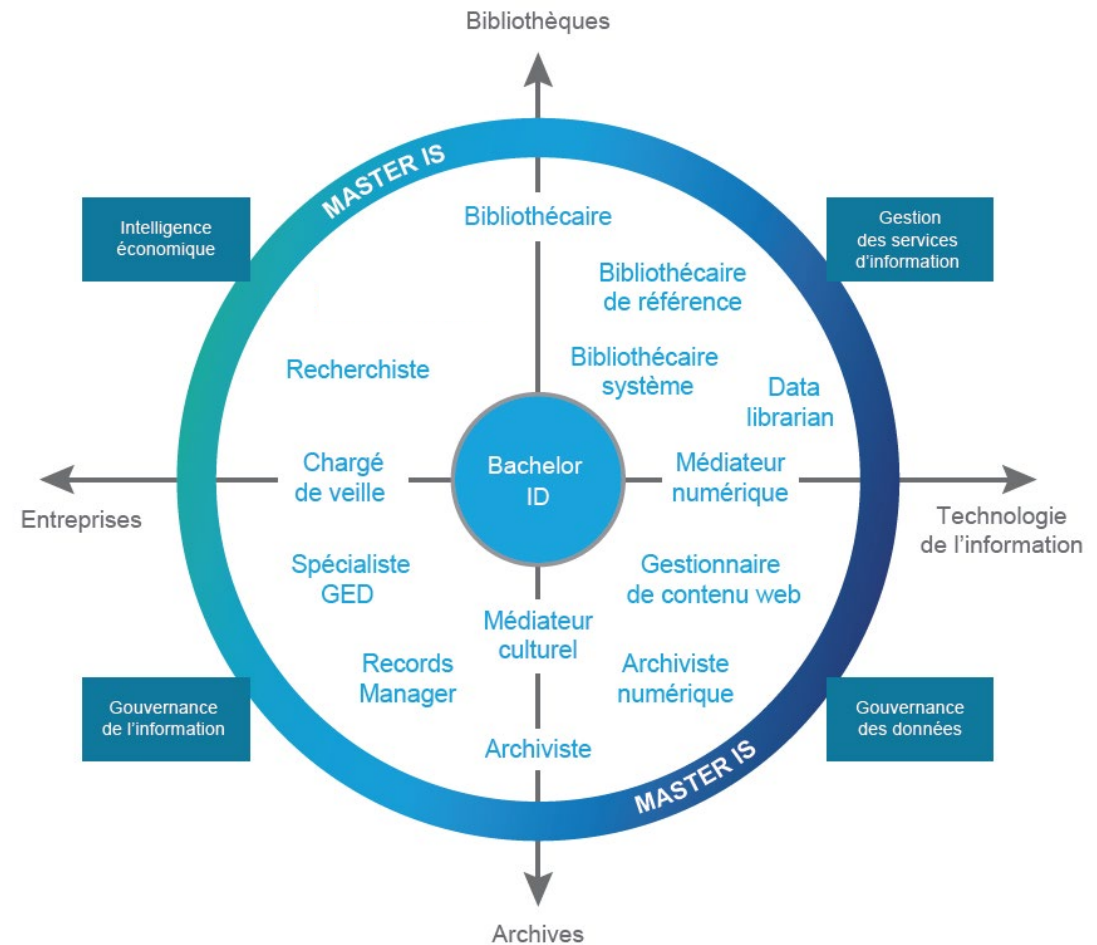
Bibliothèques

MASTER IS

Intelligence économique

Gestion des services d'information

Bibliothécaire

Bibliothécaire de référence

Recherchiste

Bibliothécaire système

Data librarian

Chargé de veille

Bachelor ID

Médiateur numérique

Entreprises

Technologie de l'information

Spécialiste GED

Gestionnaire de contenu web

Médiateur culturel

Records Manager

Archiviste numérique

Gouvernance de l'information

Gouvernance des données

Archiviste

MASTER IS

Archives